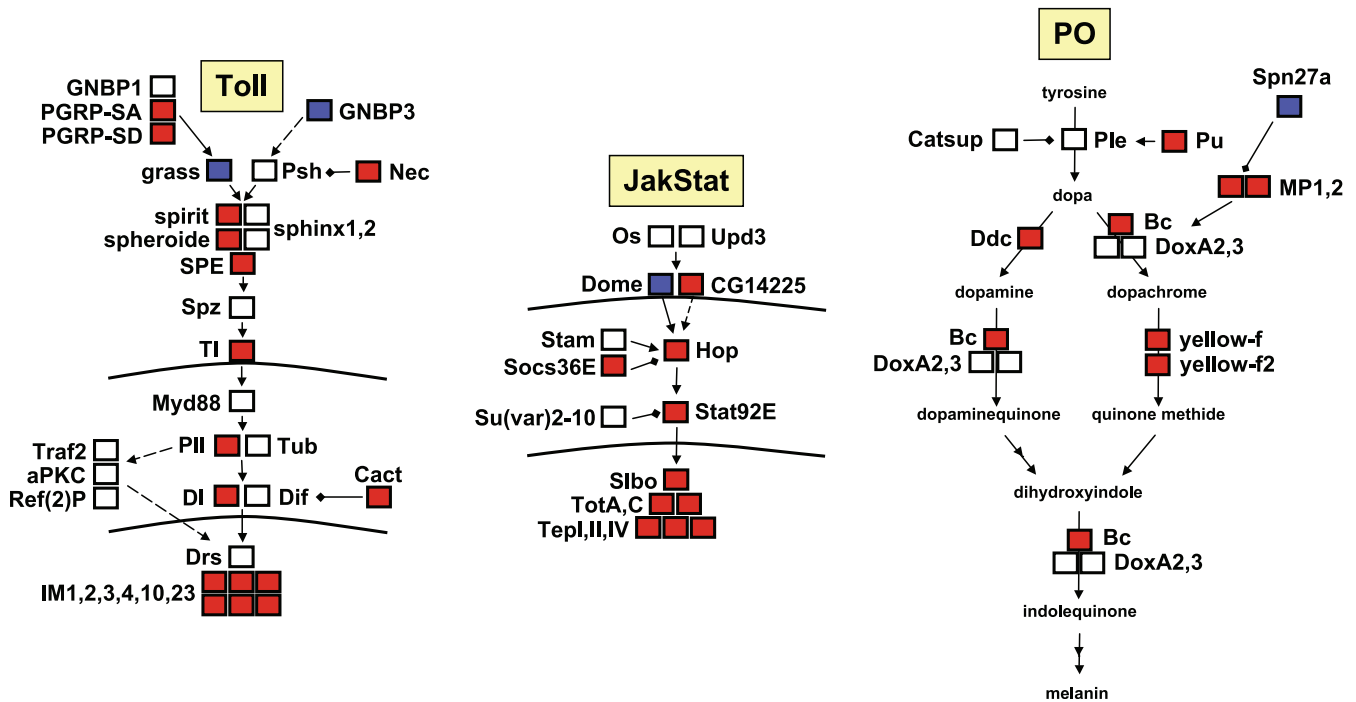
Toll

GNBP1
PGRP-SA
PGRP-SD
GNBP3
grass
Psh
Nec
spirit
spheroide
sphinx1,2
SPE
Spz
Tl
Myd88
Traf2
aPKC
Ref(2)P
Pll
Tub
Dl
Dif
Cact
Drs
IM1,2,3,4,10,23

JakStat

Os
Upd3
Dome
CG14225
Stam
Socs36E
Hop
Su(var)2-10
Stat92E
Slbo
TotA,C
TepI,II,IV

PO

tyrosine
Spn27a
Catsup
Ple
Pu
dopa
MP1,2
Ddc
Bc
DoxA2,3
dopamine
dopachrome
Bc
DoxA2,3
yellow-f
yellow-f2
dopaminequinone
quinone methide
dihydroxyindole
Bc
DoxA2,3
indolequinone
melanin